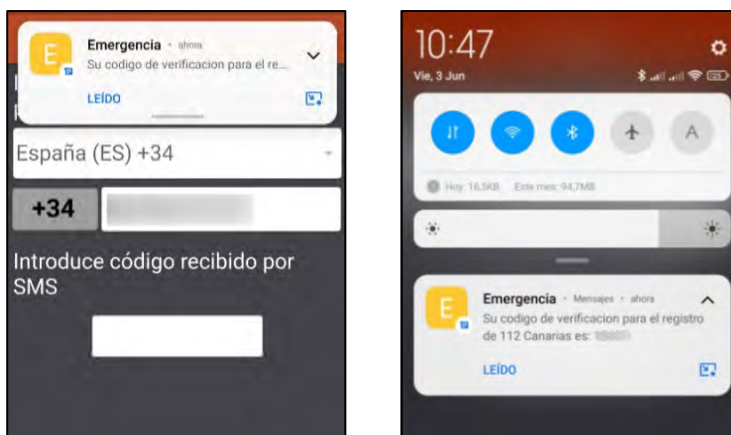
E

Emergencia · ahora

Su codigo de verificacion para el re...

LEÍDO

España (ES) +34

+34

Introduce código recibido por SMS

10:47

Vie, 3 Jun

Hoy: 16,5KB Este mes: 94,7MB

A

E

Emergencia · Mensajes · ahora

Su codigo de verificacion para el registro de 112 Canarias es: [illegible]

LEÍDO